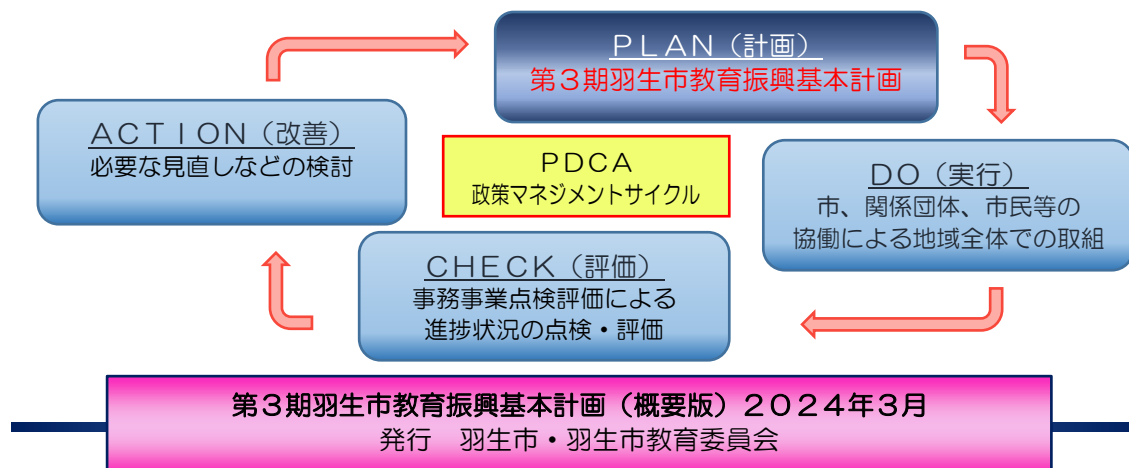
PLAN（計画）
第３期羽生市教育振興基本計画

ACTION（改善）
必要な見直しなどの検討

PDCA
政策マネジメントサイクル

DO（実行）
市、関係団体、市民等の協働による地域全体での取組

CHECK（評価）
事務事業点検評価による進捗状況の点検・評価

第３期羽生市教育振興基本計画（概要版）２０２４年３月
発行　羽生市・羽生市教育委員会